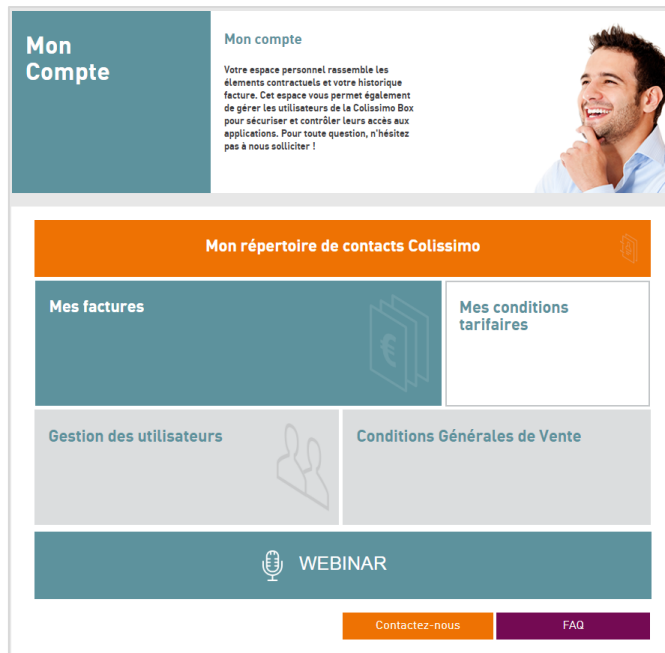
Mon Compte

Mon compte

Votre espace personnel rassemble les élements contractuels et votre historique facture. Cet espace vous permet également de gérer les utilisateurs de la Colissimo Box pour sécuriser et contrôler leurs accès aux applications. Pour toute question, n'hésitez pas à nous solliciter !

Mon répertoire de contacts Colissimo

Mes factures

Mes conditions tarifaires

Gestion des utilisateurs

Conditions Générales de Vente

WEBINAR

Contactez-nous

FAQ